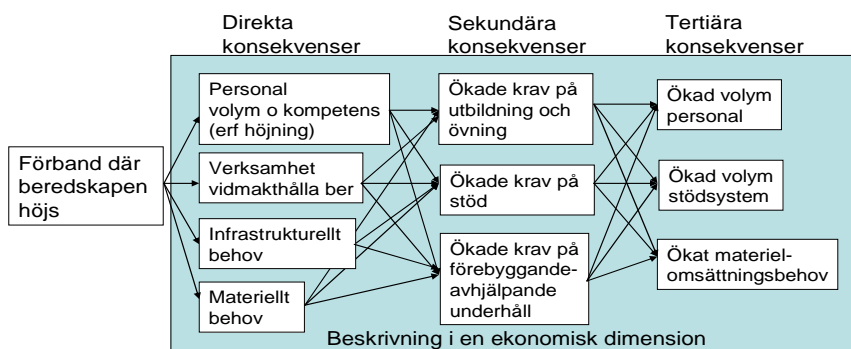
Direkta konsekvenser

Sekundära konsekvenser

Tertiära konsekvenser

Förband där beredskapen höjs

Personal volym o kompetens (erf höjning)

Verksamhet vidmakthålla ber

Infrastrukturellt behov

Materiellt behov

Ökade krav på utbildning och övning

Ökade krav på stöd

Ökade krav på förebyggande-avhjälpande underhåll

Ökad volym personal

Ökad volym stödsystem

Ökat materiel-omsättningsbehov

Beskrivning i en ekonomisk dimension